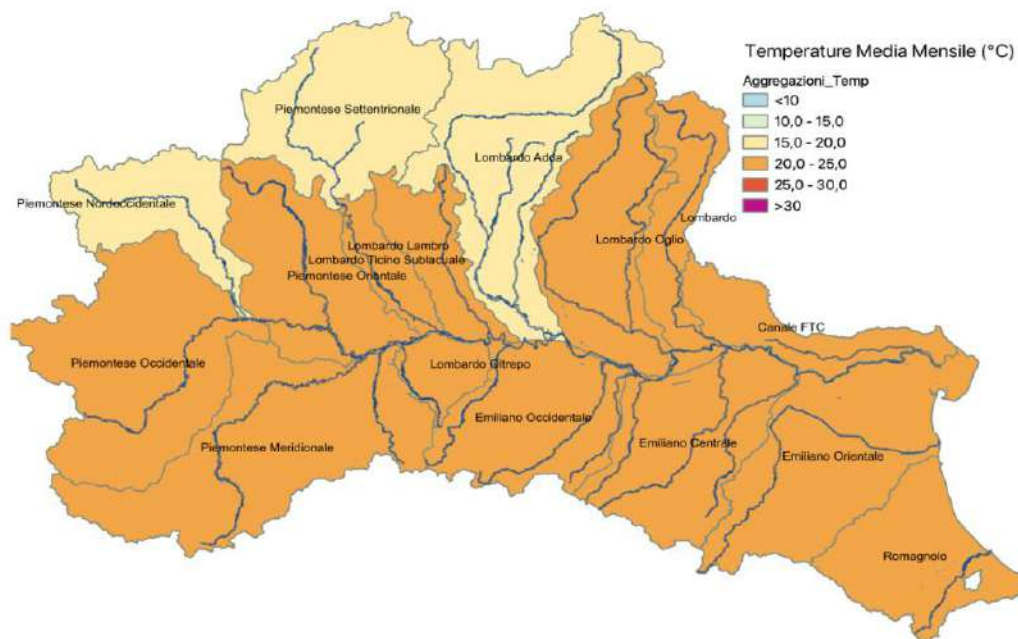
Temperature Media Mensile (°C)
Aggregazioni_Temp
<10
10,0 - 15,0
15,0 - 20,0
20,0 - 25,0
25,0 - 30,0
>30

Piemontese Settentrionale
Lombardo Adda
Piemontese Nordoccidentale
Lombardo Lambro
Lombardo Ticino Sublacuale
Piemontese Orientale
Lombardo Oglio
Lombardo
Canale FTC
Piemontese Occidentale
Lombardo Oltrepo
Emiliano Occidentale
Piemontese Meridionale
Emiliano Centrale
Emiliano Orientale
Romagnolo